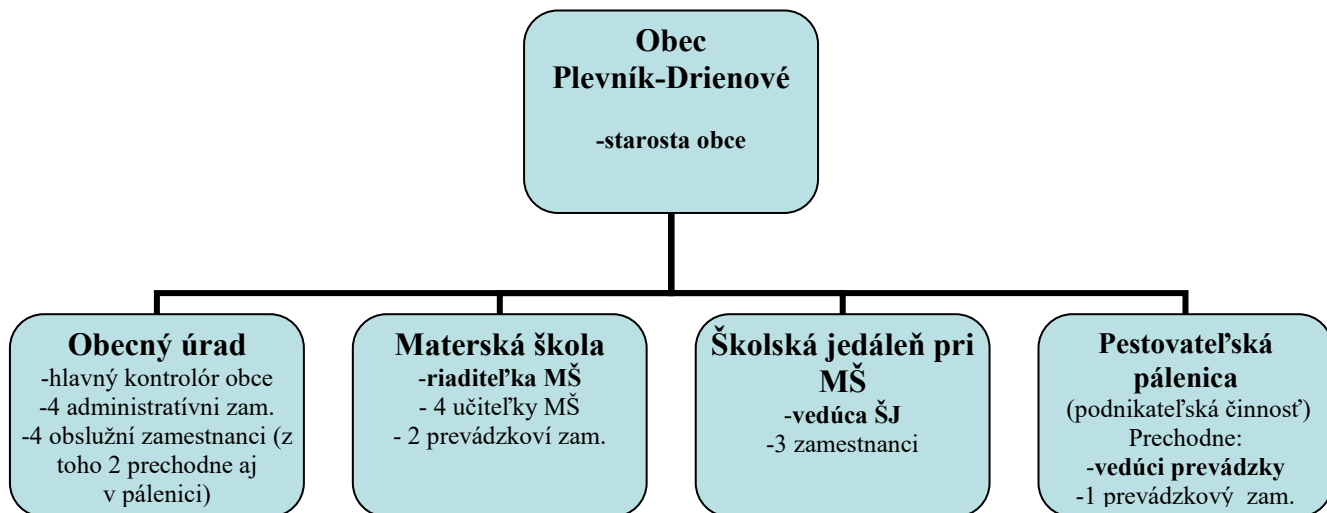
Obec Plevník-Drienové

-starosta obce

Obecný úrad
-hlavný kontrolór obce
-4 administratívni zam.
-4 obslužní zamestnanci (z toho 2 prechodne aj v pálenici)

Materská škola
-riaditeľka MŠ
- 4 učiteľky MŠ
- 2 prevádzkoví zam.

Školská jedáleň pri MŠ
-vedúca ŠJ
-3 zamestnanci

Pestovateľská pálenica
(podnikateľská činnosť)
Prechodne:
-vedúci prevádzky
-1 prevádzkový zam.